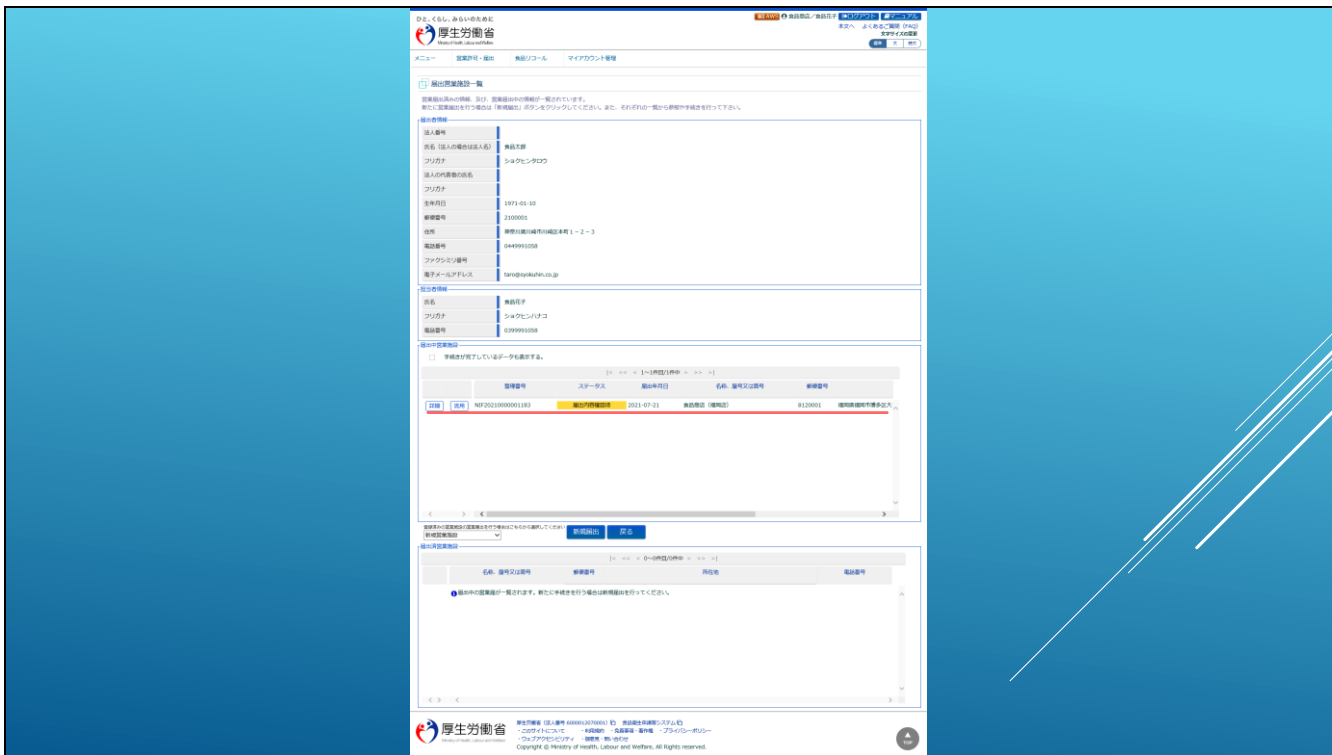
ひと、くらし、みらいのために
厚生労働省
Ministry of Health, Labour and Welfare

食品衛生 食品花子 ログアウト マニュアル
本文へ よくあるご質問（FAQ）
文字サイズの変更
標準 大 特大

メニュー 営業許可・届出 食品リコール マイアカウント管理

届出営業施設一覧

営業届出済みの情報、及び、営業届出中の情報が一覧されています。
新たに営業届出を行う場合は「新規届出」ボタンをクリックしてください。また、それぞれの一覧から参照や手続きを行って下さい。

届出者情報

| 法人番号 | |
|---|---|
| 氏名（法人の場合は法人名） | 食品太郎 |
| フリガナ | ショクヒンタロウ |
| 法人の代表者の氏名 | |
| フリガナ | |
| 生年月日 | 1971-01-10 |
| 郵便番号 | 2100001 |
| 住所 | 神奈川県川崎市川崎区本町１－２－３ |
| 電話番号 | 0449991058 |
| ファクシミリ番号 | |
| 電子メールアドレス | taro@syokuhin.co.jp |

担当者情報

| 氏名 | 食品花子 |
|---|---|
| フリガナ | ショクヒンハナコ |
| 電話番号 | 0399991058 |

届出中営業施設

手続きが完了しているデータも表示する。

|< << < 1~1件目/1件中 > >> >|

| | 整理番号 | ステータス | 届出年月日 | 名称、屋号又は商号 | 郵便番号 | |
|---|---|---|---|---|---|---|
| 詳細 流用 | NIF20210000001183 | 届出内容確認待 | 2021-07-21 | 食品商店（福岡店） | 8120001 | 福岡県福岡市博多区大 |

営業済みの営業施設の営業届出を行う場合はこちらから選択してください
新規営業施設
新規届出 戻る

届出済営業施設

|< << < 0~0件目/0件中 > >> >|

| | 名称、屋号又は商号 | 郵便番号 | 所在地 | 電話番号 |
|---|---|---|---|---|

届出中の営業施が一覧されます。新たに手続きを行う場合は新規届出を行ってください。

厚生労働省
Ministry of Health, Labour and Welfare
厚生労働省（法人番号 6000012070001） 食品衛生申請等システム
・このサイトについて ・利用規約 ・免責事項・著作権 ・プライバシーポリシー
・ウェブアクセシビリティ ・御意見・問い合わせ
Copyright © Ministry of Health, Labour and Welfare, All Rights reserved.
TOP